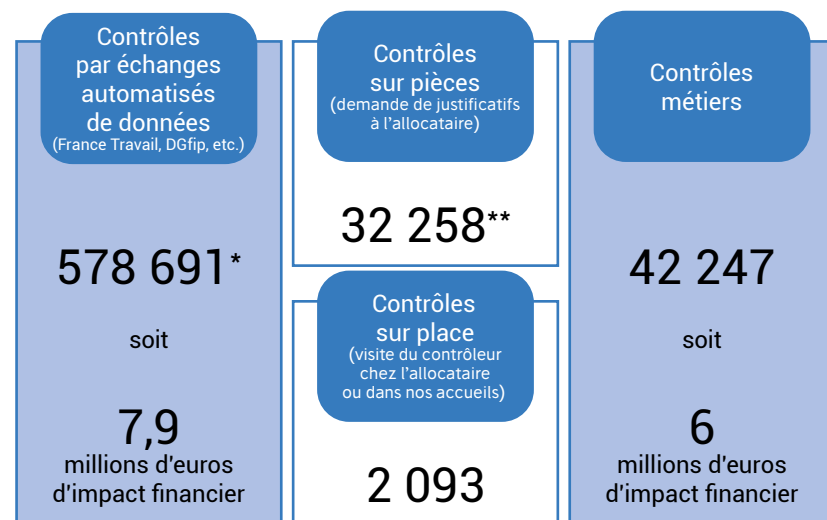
Contrôles par échanges automatisés de données
(France Travail, DGfip, etc.)

578 691*

soit

7,9
millions d'euros d'impact financier

Contrôles sur pièces
(demande de justificatifs à l'allocataire)

32 258**

Contrôles sur place
(visite du contrôleur chez l'allocataire ou dans nos accueils)

2 093

Contrôles métiers

42 247

soit

6
millions d'euros d'impact financier